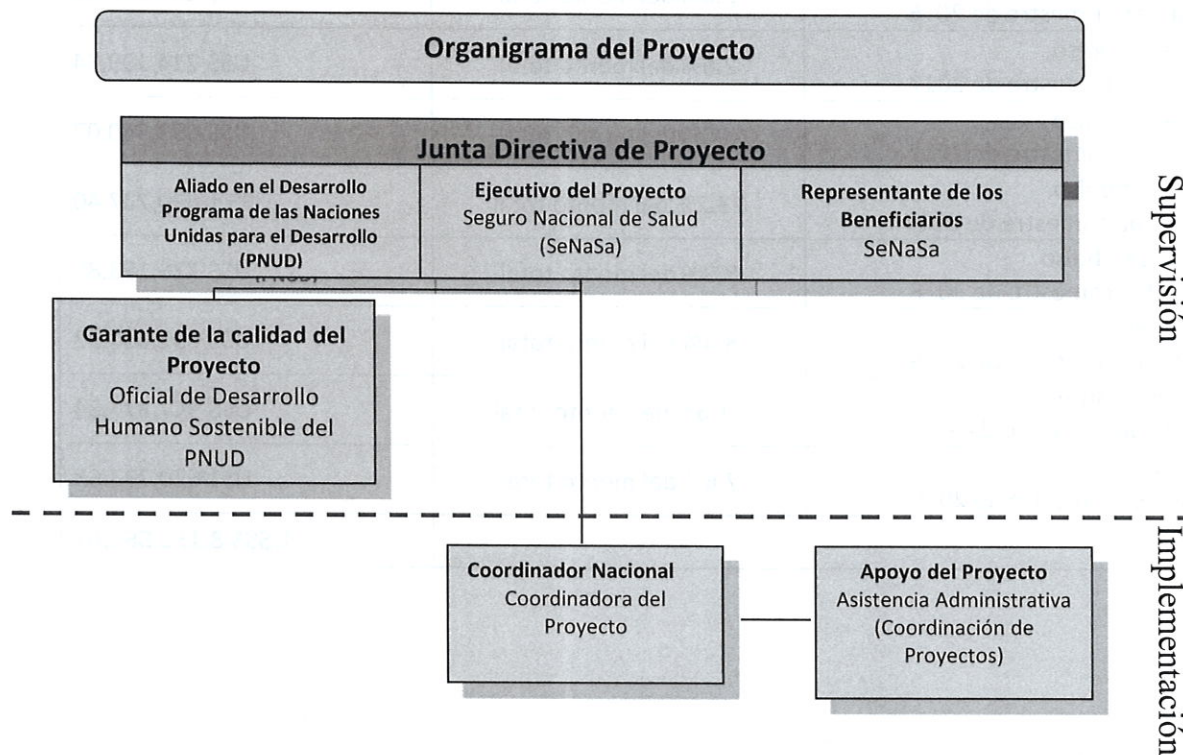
Organigrama del Proyecto

Junta Directiva de Proyecto

Aliado en el Desarrollo Programa de las Naciones Unidas para el Desarrollo (PNUD)

Ejecutivo del Proyecto Seguro Nacional de Salud (SeNaSa)

Representante de los Beneficiarios SeNaSa

Supervisión

Garante de la calidad del Proyecto Oficial de Desarrollo Humano Sostenible del PNUD

Implementación

Coordinador Nacional Coordinadora del Proyecto

Apoyo del Proyecto Asistencia Administrativa (Coordinación de Proyectos)